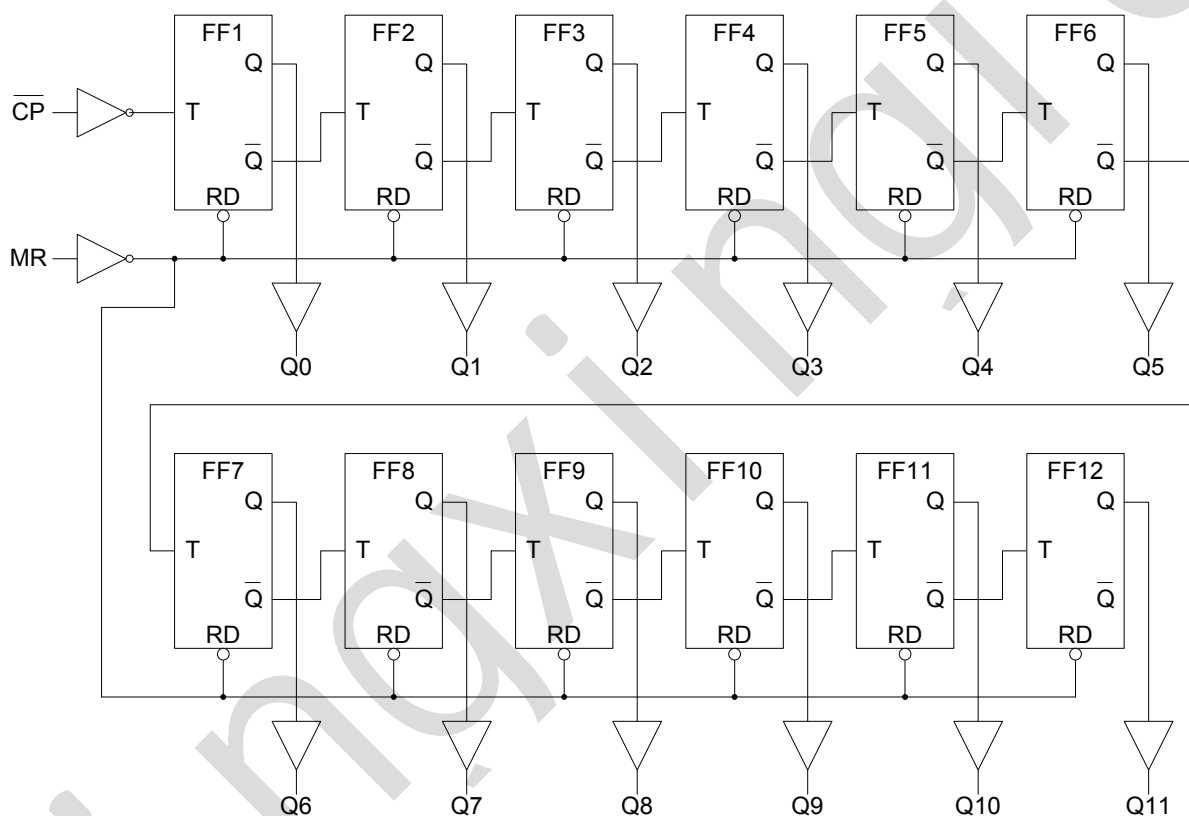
FF1
Q
$\overline{CP}$
T
$\overline{Q}$
RD
FF2
Q
T
$\overline{Q}$
RD
FF3
Q
T
$\overline{Q}$
RD
FF4
Q
T
$\overline{Q}$
RD
FF5
Q
T
$\overline{Q}$
RD
FF6
Q
T
$\overline{Q}$
RD
MR
Q0
Q1
Q2
Q3
Q4
Q5
FF7
Q
T
$\overline{Q}$
RD
FF8
Q
T
$\overline{Q}$
RD
FF9
Q
T
$\overline{Q}$
RD
FF10
Q
T
$\overline{Q}$
RD
FF11
Q
T
$\overline{Q}$
RD
FF12
Q
T
$\overline{Q}$
RD
Q6
Q7
Q8
Q9
Q10
Q11